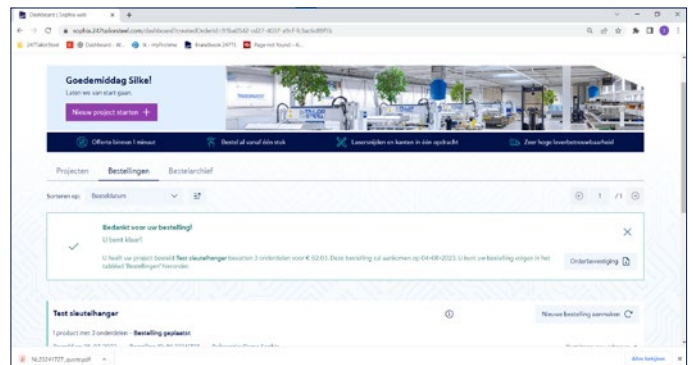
Dashboard | Sophia web × +

sophia.247tailorsteel.com/dashboard?createdOrderId=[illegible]

247TailorSteel Dashboard - W... N - mijnProfile Brandbook 247TS Page not found - K...

Goedemiddag Silke!

Laten we van start gaan.

Nieuw project starten +

Offerte binnen 1 minuut

Bestel al vanaf één stuk

Lasersnijden en kanten in één opdracht

Zeer hoge leverbetrouwbaarheid

Projecten Bestellingen Bestelarchief

Sorteren op: Besteldatum

1 /1

Bedankt voor uw bestelling!

U bent klaar!

U heeft uw project besteld Test sleutelhanger bevatten 3 onderdelen voor € 62.03. Deze bestelling zal aankomen op 04-08-2023. U kunt uw bestelling volgen in het tabblad "Bestellingen" hieronder.

Orderbevestiging

Test sleutelhanger

1 product met 3 onderdelen · Bestelling geplaatst

Nieuwe bestelling aanmaken

NL23241727_quote.pdf

Alles bekijken